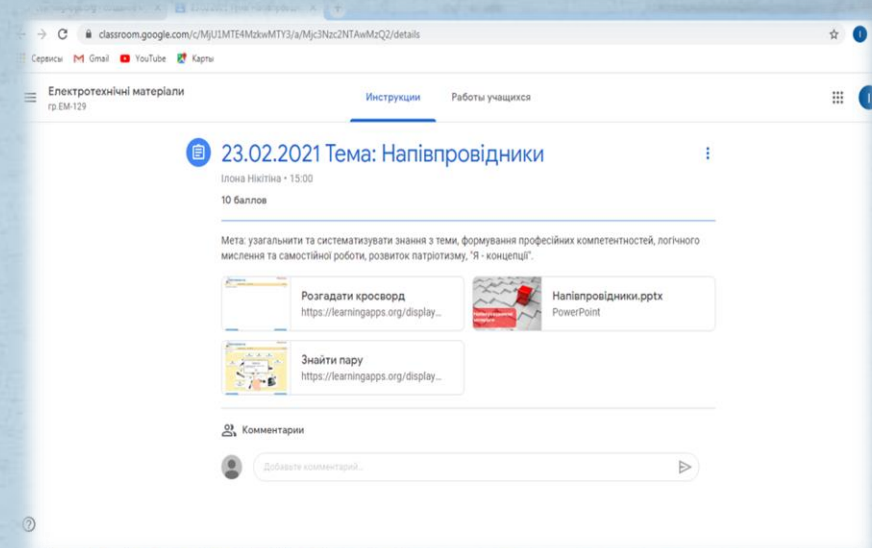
classroom.google.com/c/MjU1MTE4MzkwMTY3/a/Mjc3Nzc2NTAwMzQ2/details

Сервисы Gmail YouTube Карты

Електротехнічні матеріали
гр.ЕМ-129

Инструкции Работы учащихся

23.02.2021 Тема: Напівпровідники
Ілона Нікітіна • 15:00

10 баллов

Мета: узагальнити та систематизувати знання з теми, формування професійних компетентностей, логічного мислення та самостійної роботи, розвиток патріотизму, "Я - концепції".

Розгадати кросворд
https://learningapps.org/display...

Напівпровідники.pptx
PowerPoint

Знайти пару
https://learningapps.org/display...

Комментарии

Добавьте комментарий...